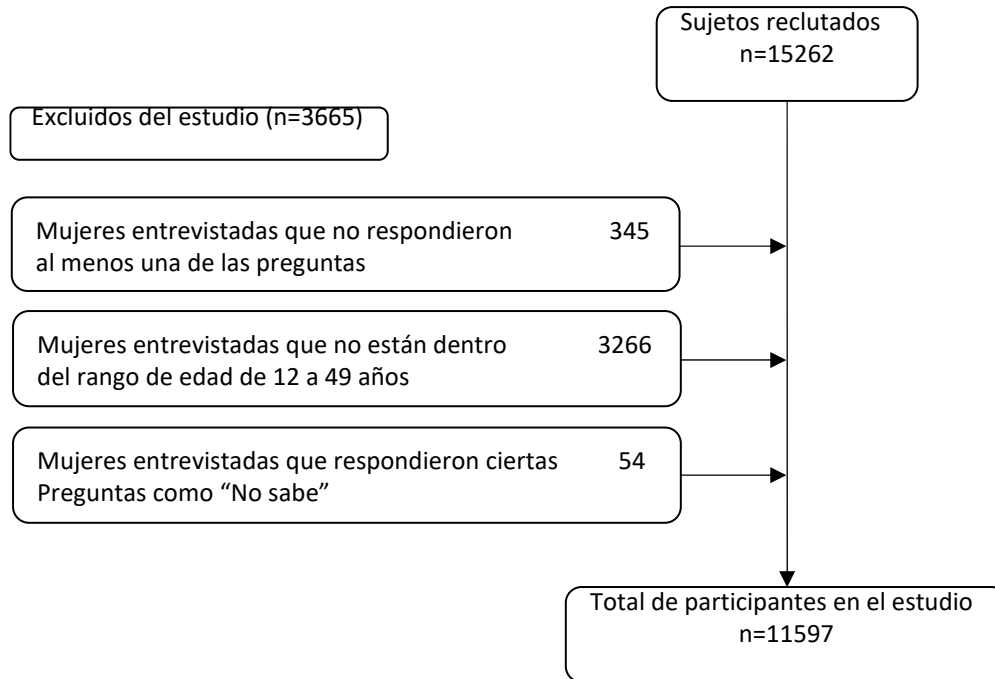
Sujetos reclutados
n=15262

Excluidos del estudio (n=3665)

Mujeres entrevistadas que no respondieron al menos una de las preguntas 345

Mujeres entrevistadas que no están dentro del rango de edad de 12 a 49 años 3266

Mujeres entrevistadas que respondieron ciertas Preguntas como “No sabe” 54

Total de participantes en el estudio
n=11597